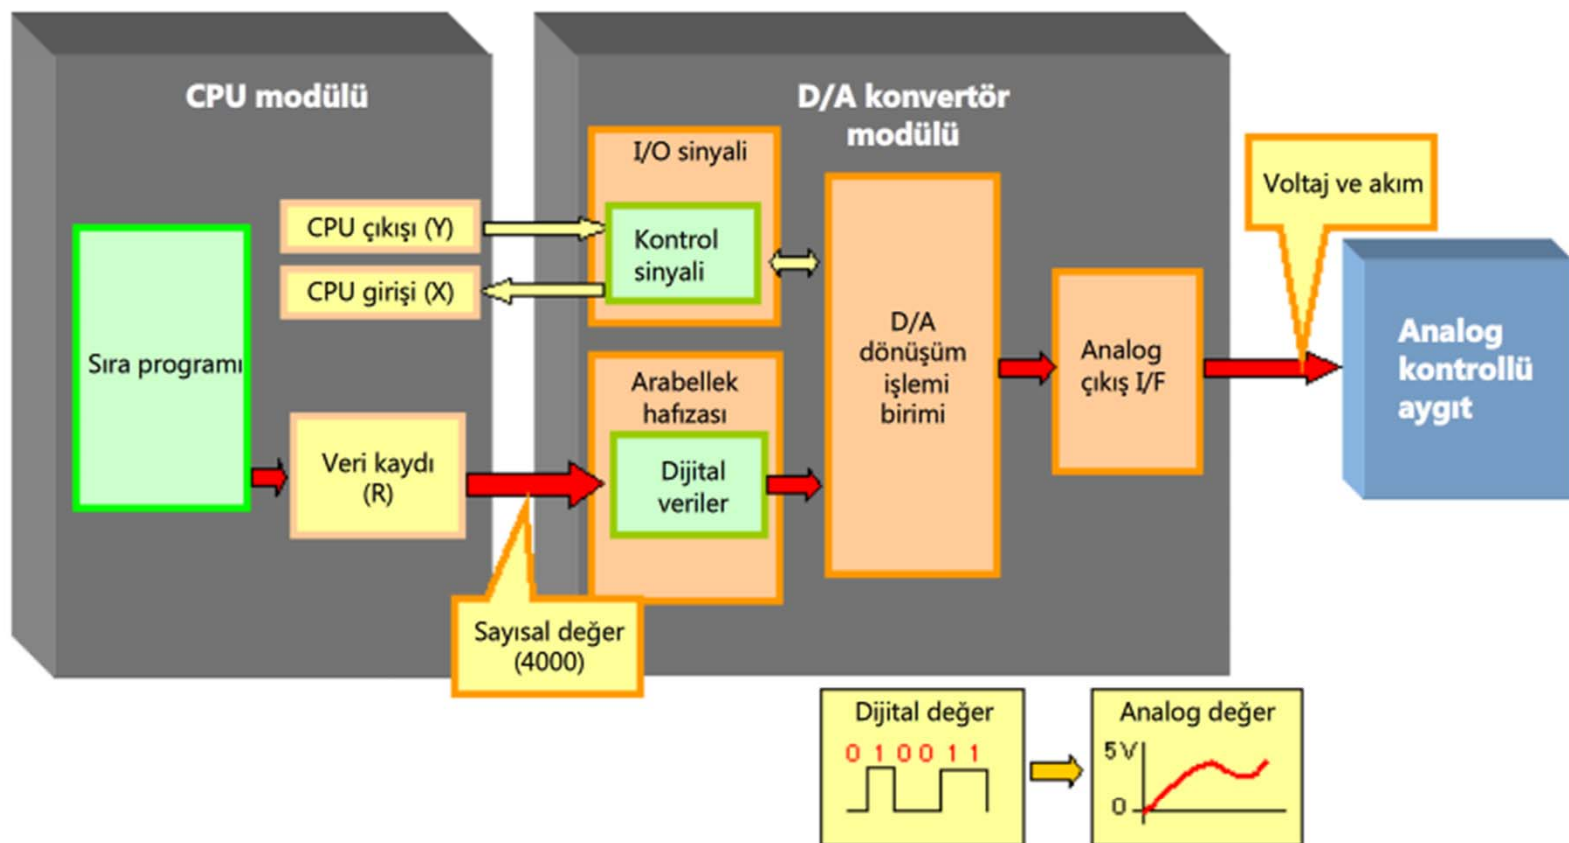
CPU modülü

Sıra programı

CPU çıkışı (Y)

CPU girişi (X)

Veri kaydı (R)

D/A konvertör modülü

I/O sinyali

Kontrol sinyali

Arabellek hafızası

Dijital veriler

D/A dönüşüm işlemi birimi

Analog çıkış I/F

Voltaj ve akım

Analog kontrollü aygıt

Sayısal değer (4000)

Dijital değer

0 1 0 0 1 1

Analog değer

5 V

0